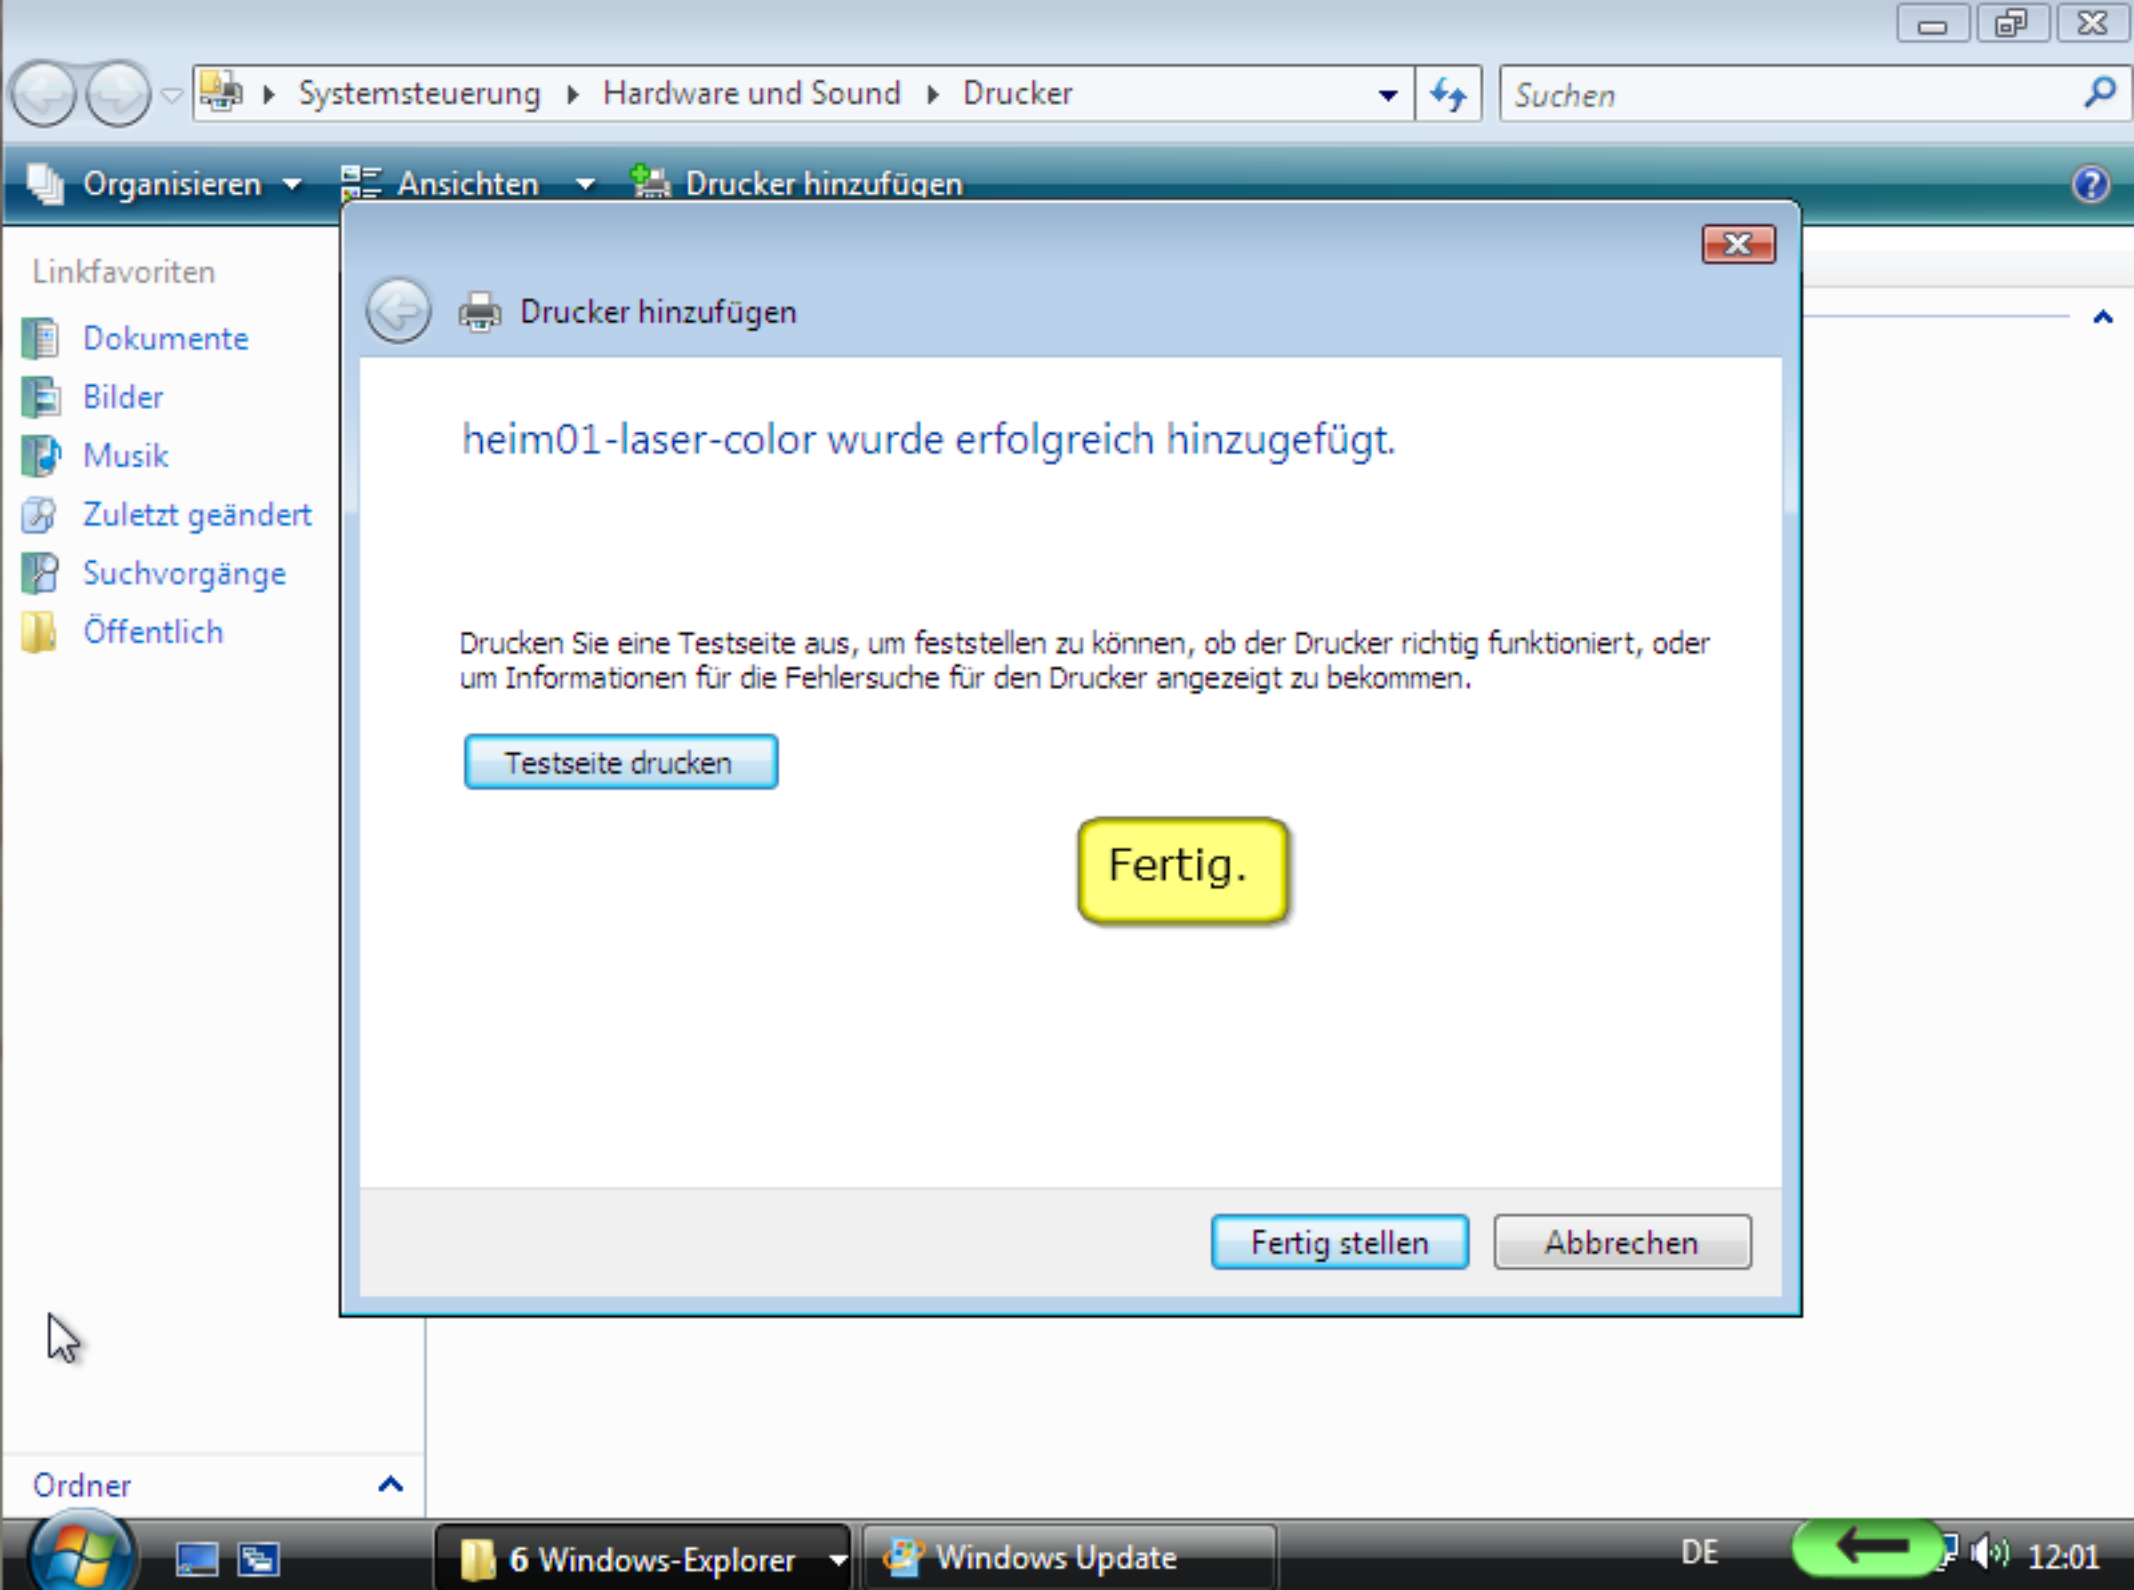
Systemsteuerung ▸ Hardware und Sound ▸ Drucker

Suchen

Organisieren Ansichten Drucker hinzufügen

Linkfavoriten

Dokumente

Bilder

Musik

Zuletzt geändert

Suchvorgänge

Öffentlich

Drucker hinzufügen

heim01-laser-color wurde erfolgreich hinzugefügt.

Drucken Sie eine Testseite aus, um feststellen zu können, ob der Drucker richtig funktioniert, oder um Informationen für die Fehlersuche für den Drucker angezeigt zu bekommen.

Testseite drucken

Fertig.

Fertig stellen

Abbrechen

Ordner

6 Windows-Explorer

Windows Update

DE

12:01